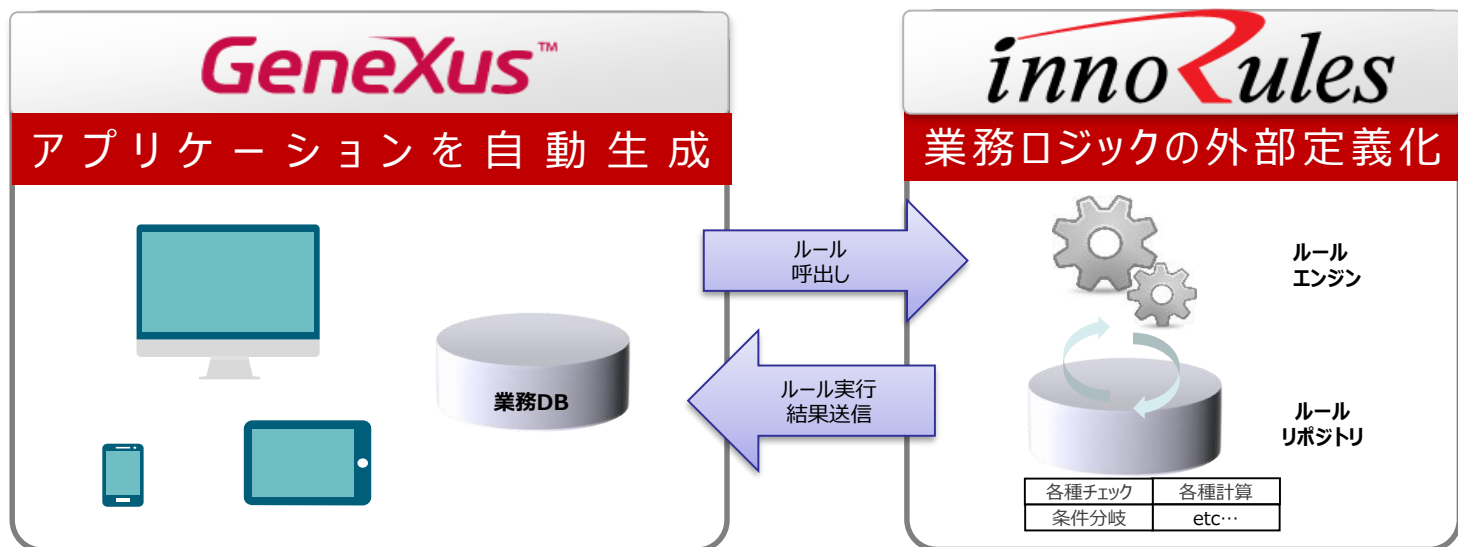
GeneXus™

アプリケーションを自動生成

業務DB

ルール
呼出し

ルール実行
結果送信

innoRules

業務ロジックの外部定義化

ルール
エンジン

ルール
リポジトリ

| 各種チェック | 各種計算 |
|---|---|
| 条件分岐 | etc… |